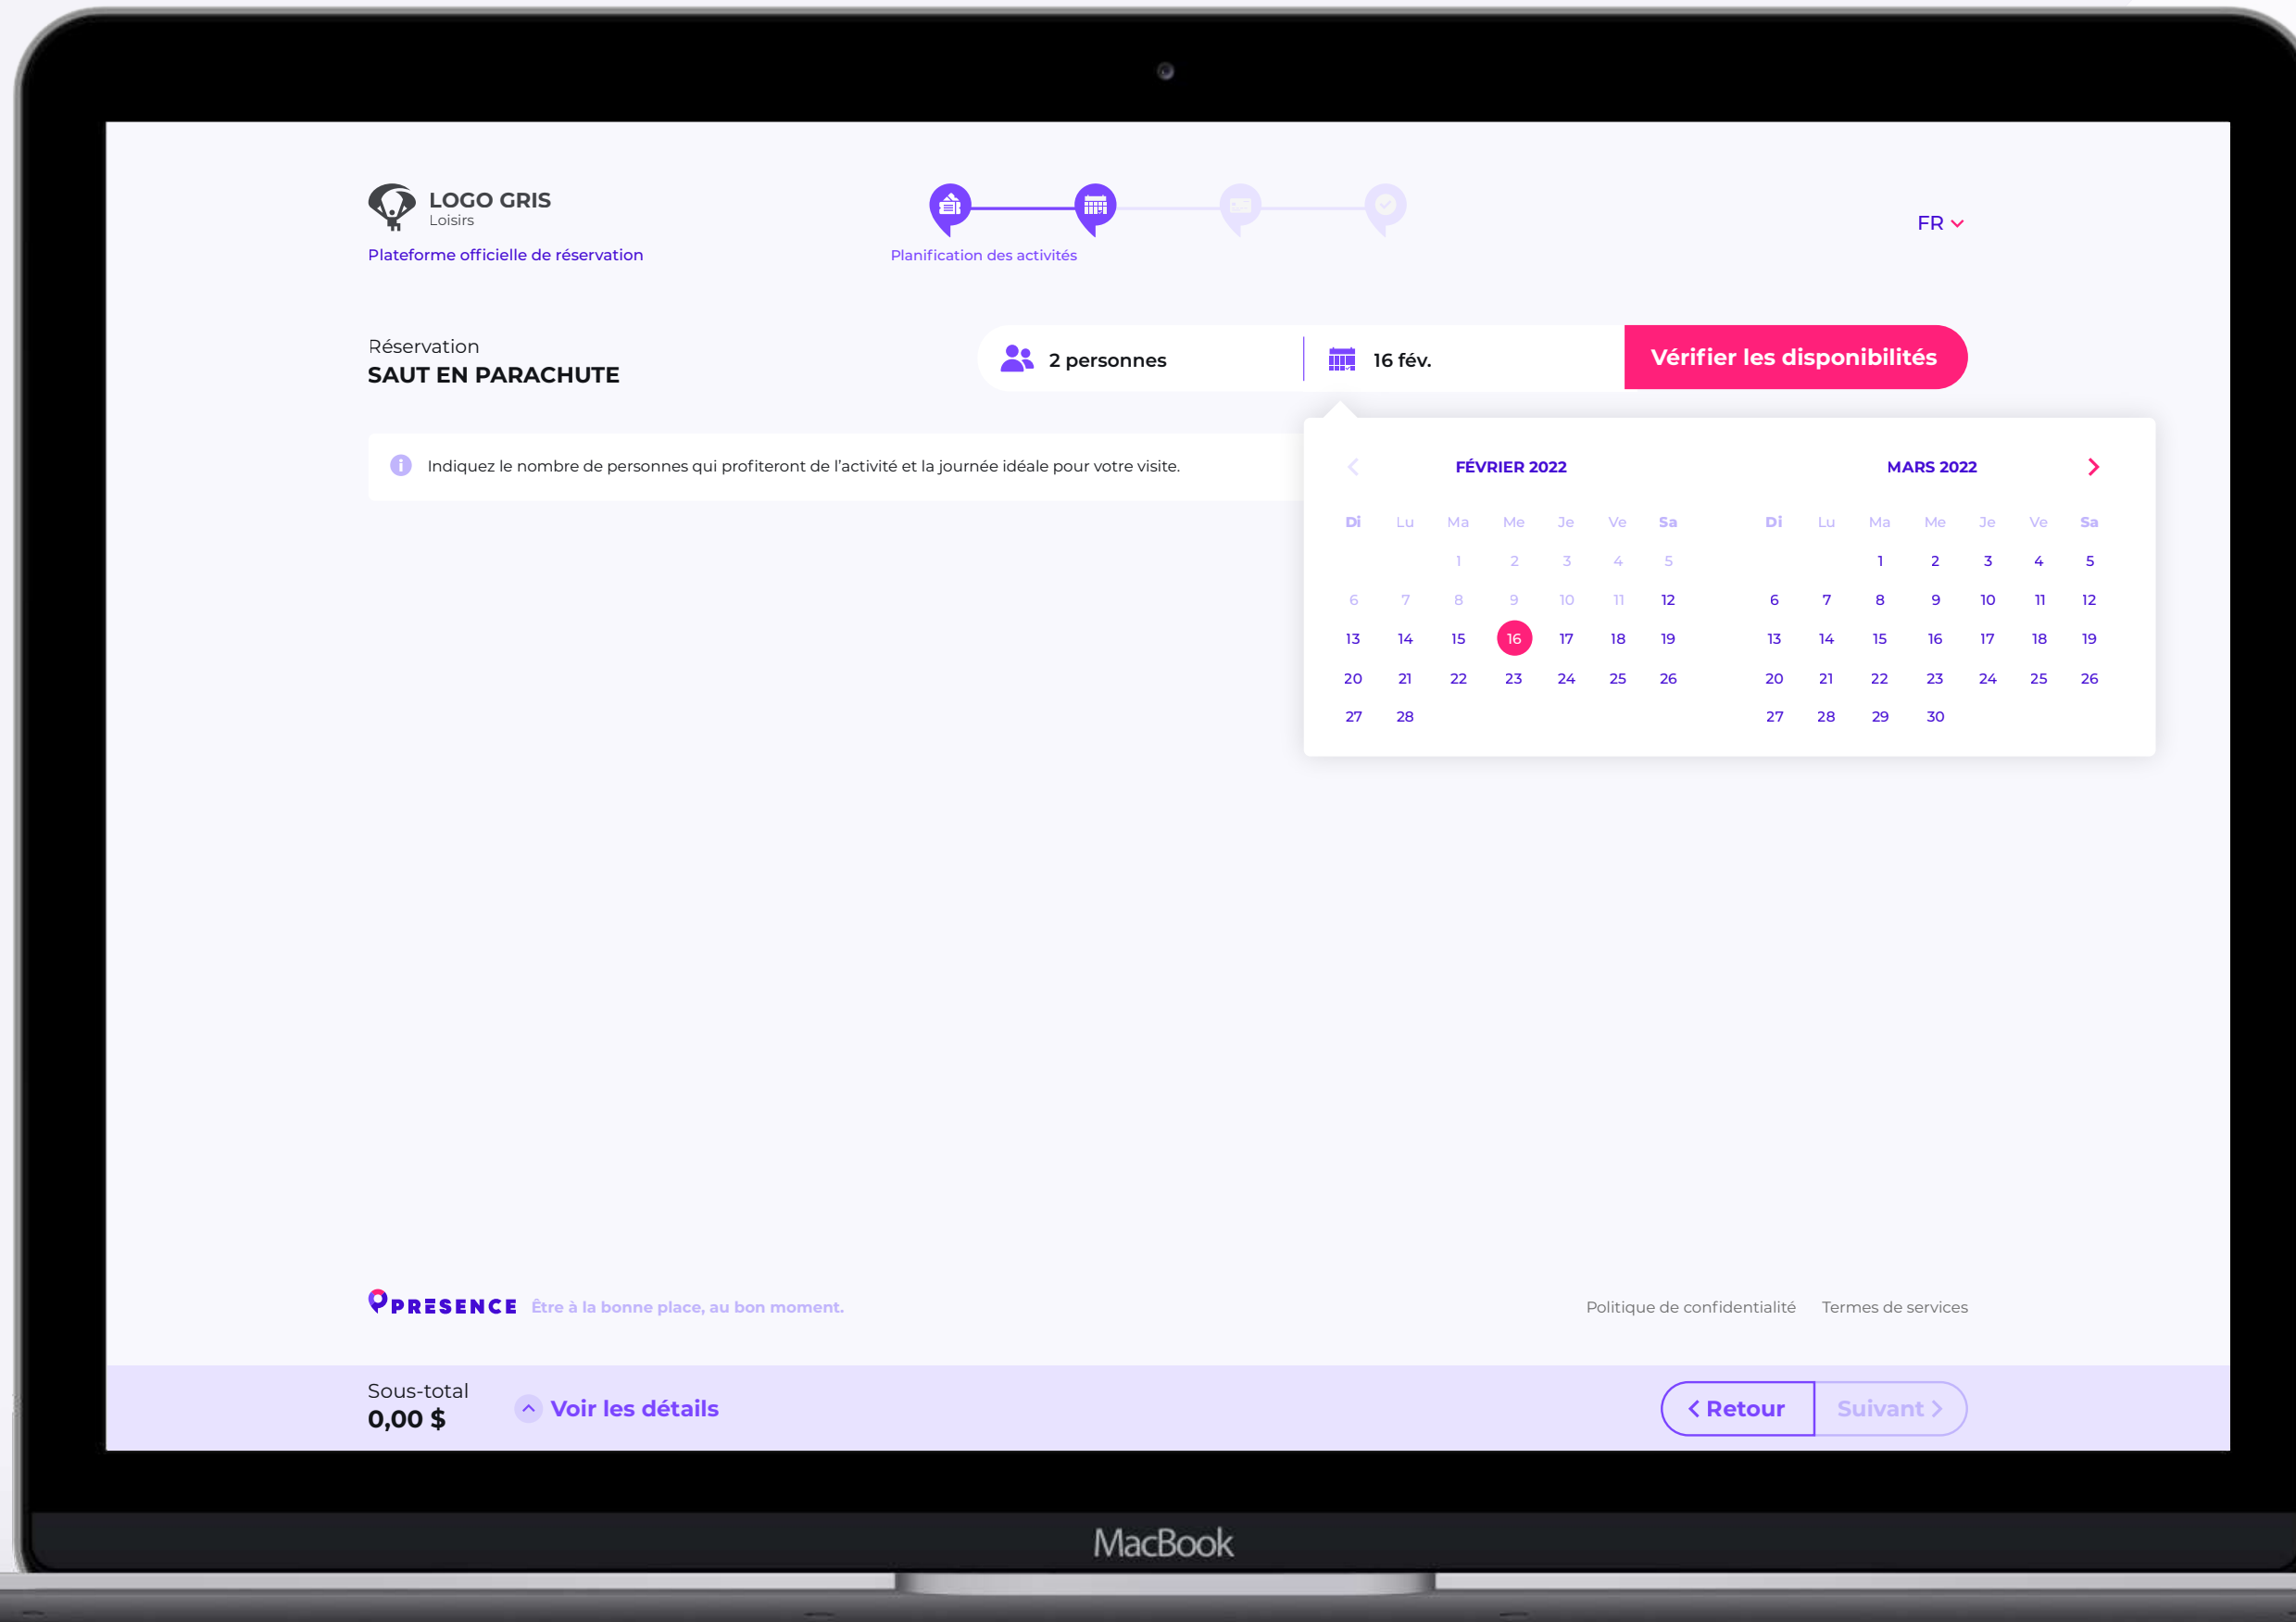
LOGO GRIS
Loisirs
Plateforme officielle de réservation

Planification des activités

FR

Réservation
SAUT EN PARACHUTE

2 personnes
16 fév.
Vérifier les disponibilités

Indiquez le nombre de personnes qui profiteront de l'activité et la journée idéale pour votre visite.

FÉVRIER 2022

| Di | Lu | Ma | Me | Je | Ve | Sa |
|---|---|---|---|---|---|---|
| | | 1 | 2 | 3 | 4 | 5 |
| 6 | 7 | 8 | 9 | 10 | 11 | 12 |
| 13 | 14 | 15 | 16 | 17 | 18 | 19 |
| 20 | 21 | 22 | 23 | 24 | 25 | 26 |
| 27 | 28 | | | | | |

MARS 2022

| Di | Lu | Ma | Me | Je | Ve | Sa |
|---|---|---|---|---|---|---|
| | | 1 | 2 | 3 | 4 | 5 |
| 6 | 7 | 8 | 9 | 10 | 11 | 12 |
| 13 | 14 | 15 | 16 | 17 | 18 | 19 |
| 20 | 21 | 22 | 23 | 24 | 25 | 26 |
| 27 | 28 | 29 | 30 | | | |

PRESENCE Être à la bonne place, au bon moment.

Politique de confidentialité Termes de services

Sous-total
0,00 $
Voir les détails

Retour
Suivant

MacBook